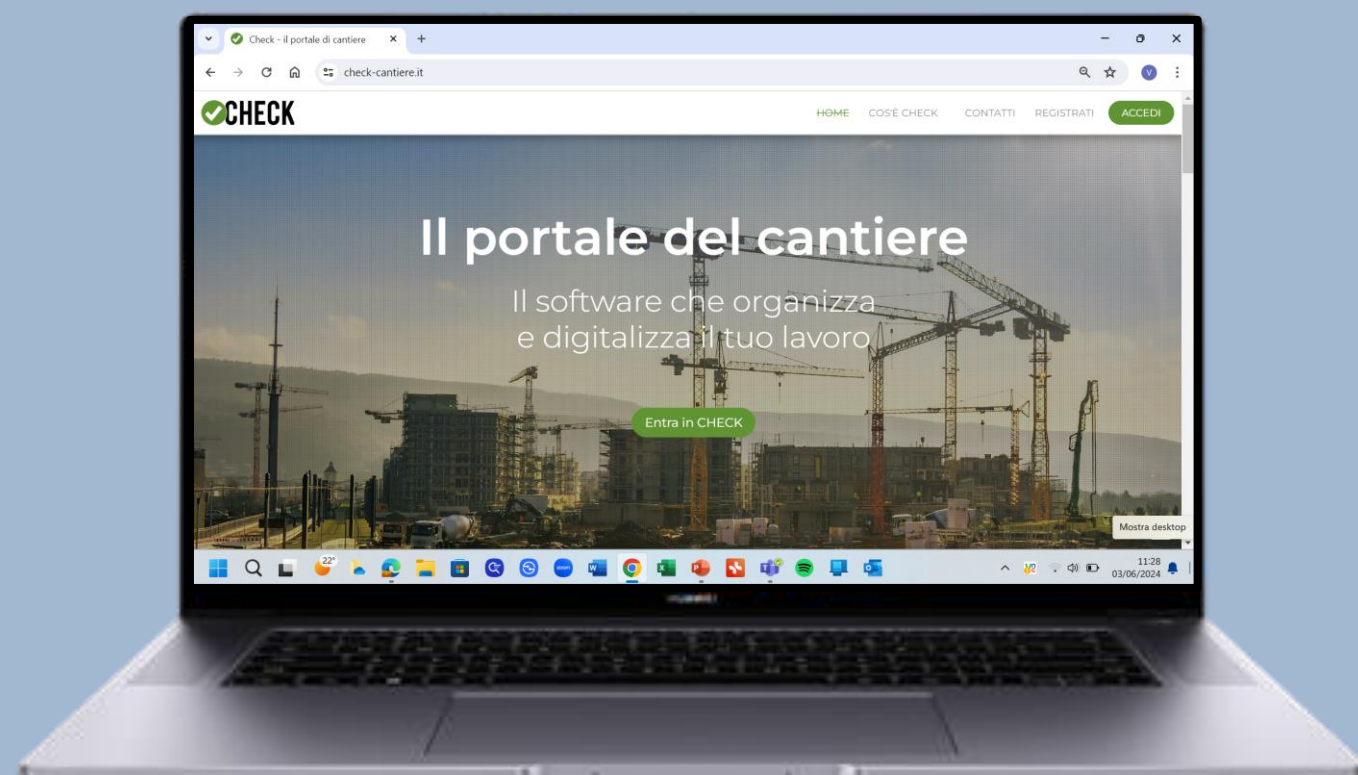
Check - il portale di cantiere

check-cantiere.it

CHECK

HOME COS'È CHECK CONTATTI REGISTRATI ACCEDI

Il portale del cantiere

Il software che organizza e digitalizza il tuo lavoro

Entra in CHECK

Mostra desktop

22°

11:28
03/06/2024

HUAWEI